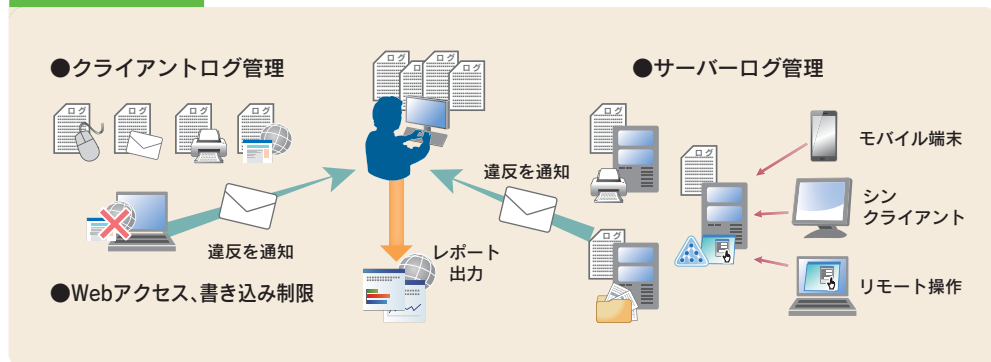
●クライアントログ管理

ログ ログ ログ ログ

ログ ログ ログ

●サーバーログ管理

ログ

ログ

ログ

違反を通知

違反を通知

レポート
出力

モバイル端末

シン
クライアント

リモート操作

●Webアクセス、書き込み制限